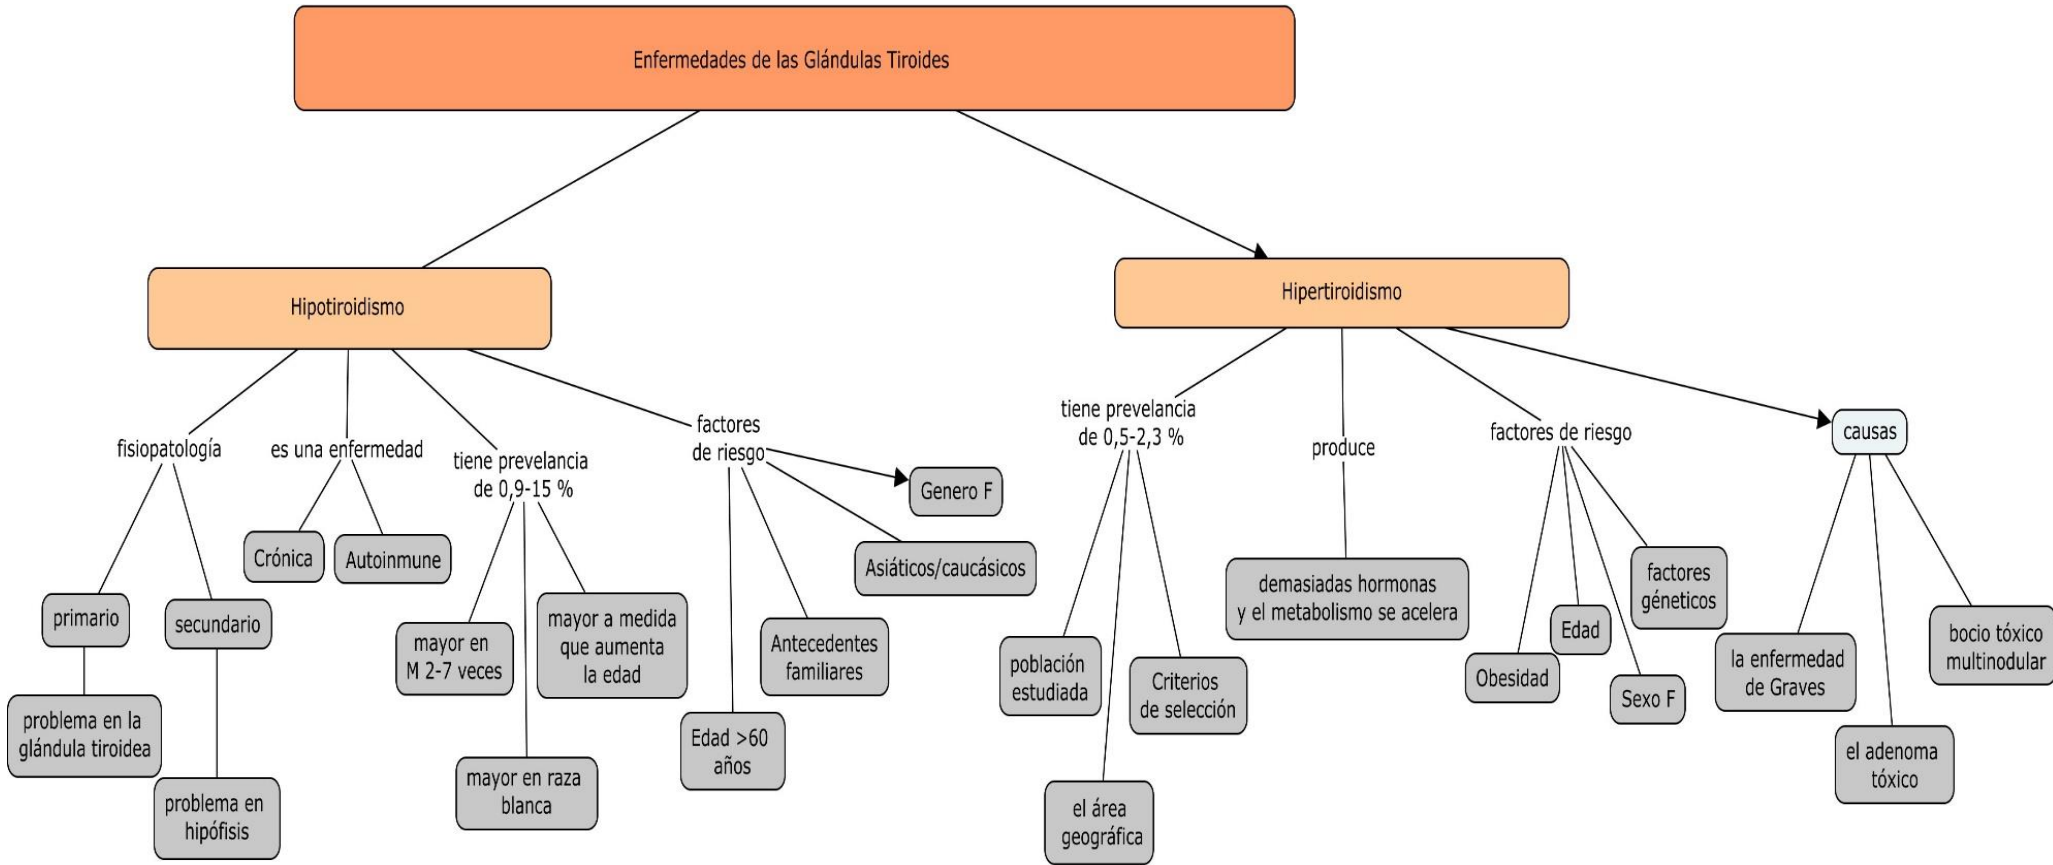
Enfermedades de las Glándulas Tiroides

Hipotiroidismo

fisiopatología

primario

problema en la glándula tiroidea

secundario

problema en hipófisis

es una enfermedad

Crónica

Autoinmune

tiene prevelancia de 0,9-15 %

mayor en M 2-7 veces

mayor en raza blanca

mayor a medida que aumenta la edad

factores de riesgo

Genero F

Asiáticos/caucásicos

Antecedentes familiares

Edad >60 años

Hipertiroidismo

tiene prevelancia de 0,5-2,3 %

población estudiada

el área geográfica

Criterios de selección

produce

demasiadas hormonas y el metabolismo se acelera

factores de riesgo

Obesidad

Edad

Sexo F

factores géneticos

causas

la enfermedad de Graves

el adenoma tóxico

bocio tóxico multinodular